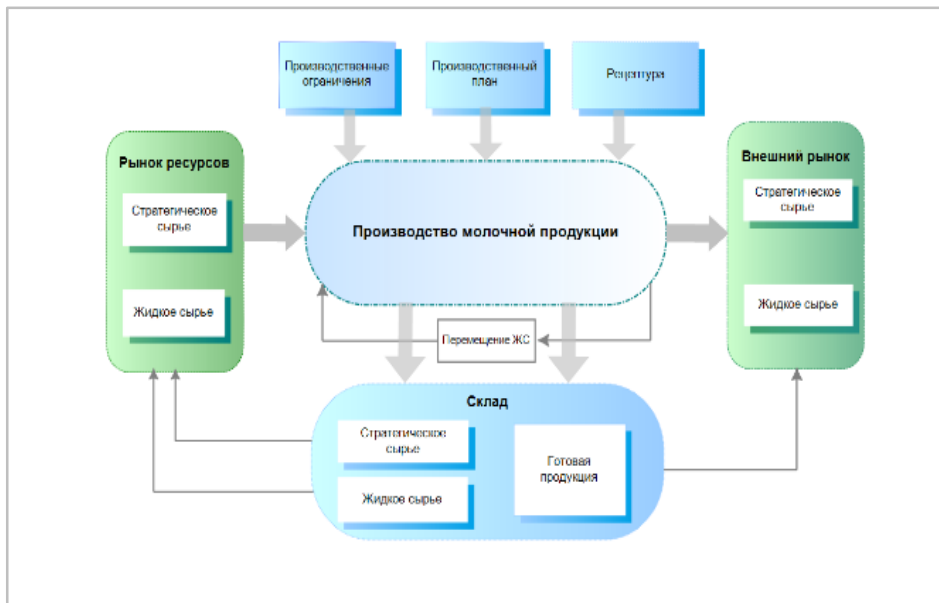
Производственные ограничения

Производственный план

Рецептура

Рынок ресурсов

Стратегическое сырье

Жидкое сырье

Производство молочной продукции

Внешний рынок

Стратегическое сырье

Жидкое сырье

Перемещение ЖС

Склад

Стратегическое сырье

Жидкое сырье

Готовая продукция